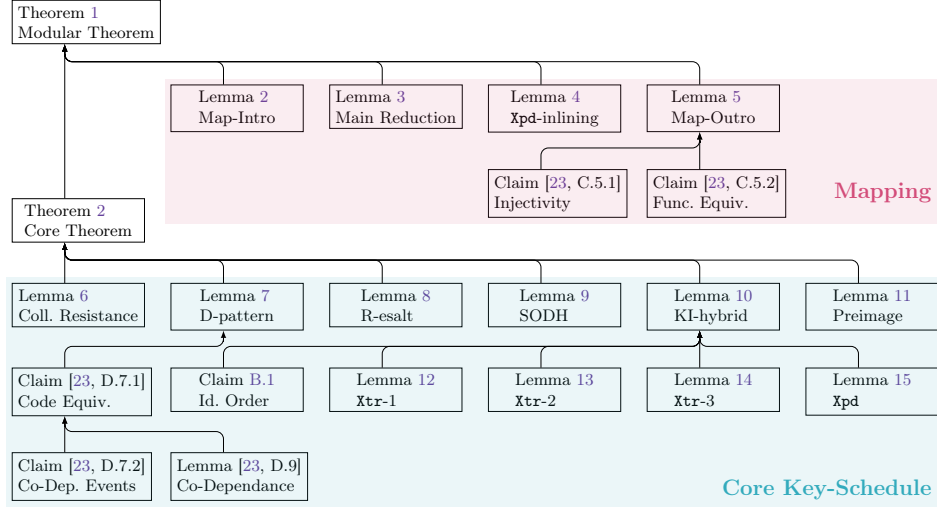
Theorem 1
Modular Theorem

Lemma 2
Map-Intro

Lemma 3
Main Reduction

Lemma 4
Xpd-inlining

Lemma 5
Map-Outro

Claim [23, C.5.1]
Injectivity

Claim [23, C.5.2]
Func. Equiv.

Mapping

Theorem 2
Core Theorem

Lemma 6
Coll. Resistance

Lemma 7
D-pattern

Lemma 8
R-esalt

Lemma 9
SODH

Lemma 10
KI-hybrid

Lemma 11
Preimage

Claim [23, D.7.1]
Code Equiv.

Claim B.1
Id. Order

Lemma 12
Xtr-1

Lemma 13
Xtr-2

Lemma 14
Xtr-3

Lemma 15
Xpd

Claim [23, D.7.2]
Co-Dep. Events

Lemma [23, D.9]
Co-Dependance

Core Key-Schedule